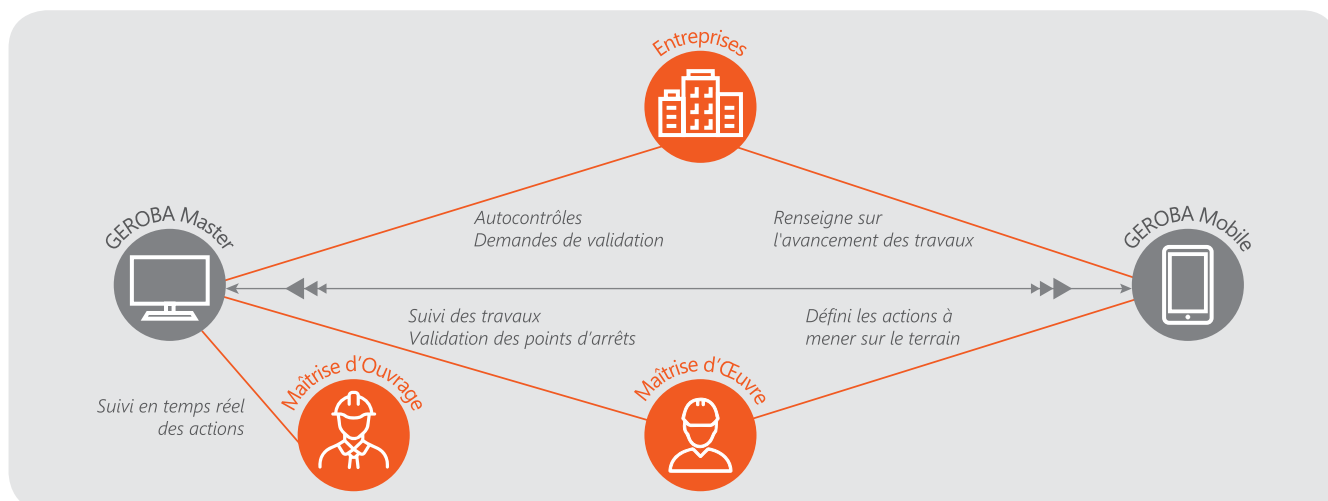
Entreprises

GEROBA Master

GEROBA Mobile

Autocontrôles
Demandes de validation

Renseigne sur
l'avancement des travaux

Suivi des travaux
Validation des points d'arrêts

Défini les actions à
mener sur le terrain

Suivi en temps réel
des actions

Maîtrise d'Ouvrage

Maîtrise d'Œuvre